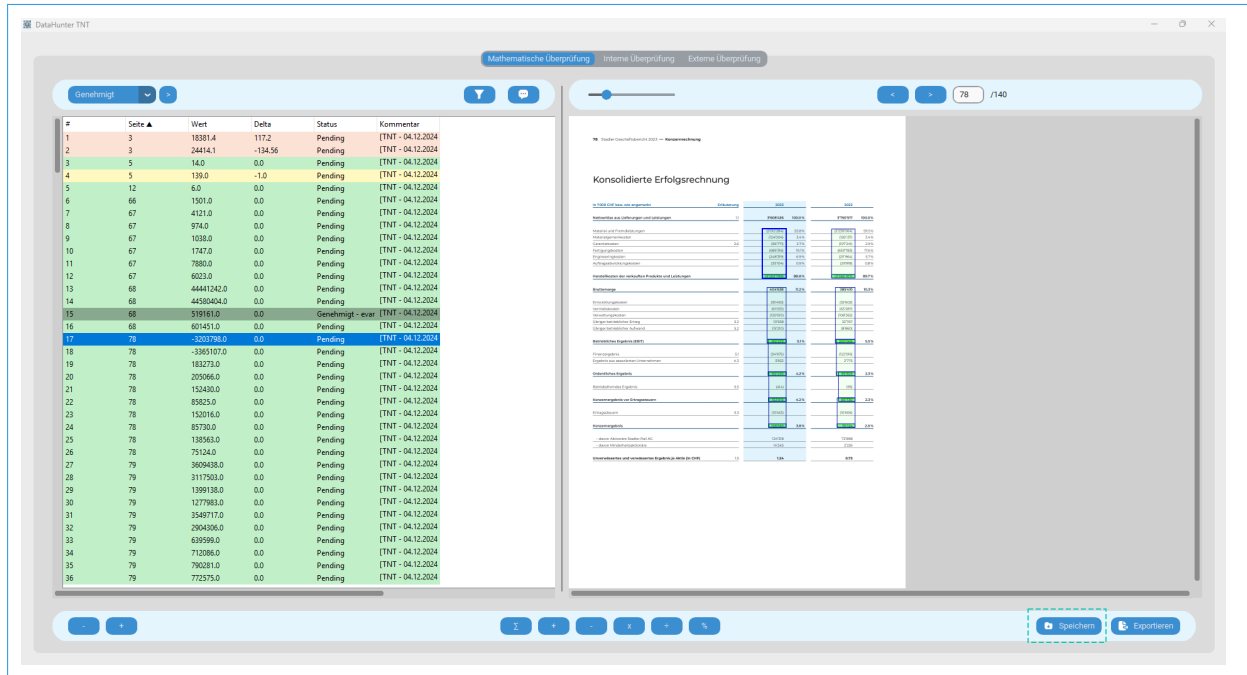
DataHunter TNT

Mathematische Überprüfung | Interne Überprüfung | Externe Überprüfung

Genehmigt >

< > 78 /140

| # | Seite ▲ | Wert | Delta | Status | Kommentar |
|---|---|---|---|---|---|
| 1 | 3 | 18381.4 | 117.2 | Pending | [TNT - 04.12.2024 |
| 2 | 3 | 24414.1 | -134.56 | Pending | [TNT - 04.12.2024 |
| 3 | 5 | 14.0 | 0.0 | Pending | [TNT - 04.12.2024 |
| 4 | 5 | 139.0 | -1.0 | Pending | [TNT - 04.12.2024 |
| 5 | 12 | 6.0 | 0.0 | Pending | [TNT - 04.12.2024 |
| 6 | 66 | 1501.0 | 0.0 | Pending | [TNT - 04.12.2024 |
| 7 | 67 | 4121.0 | 0.0 | Pending | [TNT - 04.12.2024 |
| 8 | 67 | 974.0 | 0.0 | Pending | [TNT - 04.12.2024 |
| 9 | 67 | 1038.0 | 0.0 | Pending | [TNT - 04.12.2024 |
| 10 | 67 | 1747.0 | 0.0 | Pending | [TNT - 04.12.2024 |
| 11 | 67 | 7880.0 | 0.0 | Pending | [TNT - 04.12.2024 |
| 12 | 67 | 6023.0 | 0.0 | Pending | [TNT - 04.12.2024 |
| 13 | 68 | 44441242.0 | 0.0 | Pending | [TNT - 04.12.2024 |
| 14 | 68 | 44580404.0 | 0.0 | Pending | [TNT - 04.12.2024 |
| 15 | 68 | 519161.0 | 0.0 | Genehmigt - evar | [TNT - 04.12.2024 |
| 16 | 68 | 601451.0 | 0.0 | Pending | [TNT - 04.12.2024 |
| 17 | 78 | -3203798.0 | 0.0 | Pending | [TNT - 04.12.2024 |
| 18 | 78 | -3365107.0 | 0.0 | Pending | [TNT - 04.12.2024 |
| 19 | 78 | 183273.0 | 0.0 | Pending | [TNT - 04.12.2024 |
| 20 | 78 | 205066.0 | 0.0 | Pending | [TNT - 04.12.2024 |
| 21 | 78 | 152430.0 | 0.0 | Pending | [TNT - 04.12.2024 |
| 22 | 78 | 85825.0 | 0.0 | Pending | [TNT - 04.12.2024 |
| 23 | 78 | 152016.0 | 0.0 | Pending | [TNT - 04.12.2024 |
| 24 | 78 | 85730.0 | 0.0 | Pending | [TNT - 04.12.2024 |
| 25 | 78 | 138563.0 | 0.0 | Pending | [TNT - 04.12.2024 |
| 26 | 78 | 75124.0 | 0.0 | Pending | [TNT - 04.12.2024 |
| 27 | 79 | 3609438.0 | 0.0 | Pending | [TNT - 04.12.2024 |
| 28 | 79 | 3117503.0 | 0.0 | Pending | [TNT - 04.12.2024 |
| 29 | 79 | 1399138.0 | 0.0 | Pending | [TNT - 04.12.2024 |
| 30 | 79 | 1277983.0 | 0.0 | Pending | [TNT - 04.12.2024 |
| 31 | 79 | 3549717.0 | 0.0 | Pending | [TNT - 04.12.2024 |
| 32 | 79 | 2904306.0 | 0.0 | Pending | [TNT - 04.12.2024 |
| 33 | 79 | 639599.0 | 0.0 | Pending | [TNT - 04.12.2024 |
| 34 | 79 | 712086.0 | 0.0 | Pending | [TNT - 04.12.2024 |
| 35 | 79 | 790281.0 | 0.0 | Pending | [TNT - 04.12.2024 |
| 36 | 79 | 772575.0 | 0.0 | Pending | [TNT - 04.12.2024 |

78 Stadler Geschäftsbericht 2023 — Konzernrechnung

Konsolidierte Erfolgsrechnung

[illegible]

- + Σ + - x ÷ % Speichern Exportieren